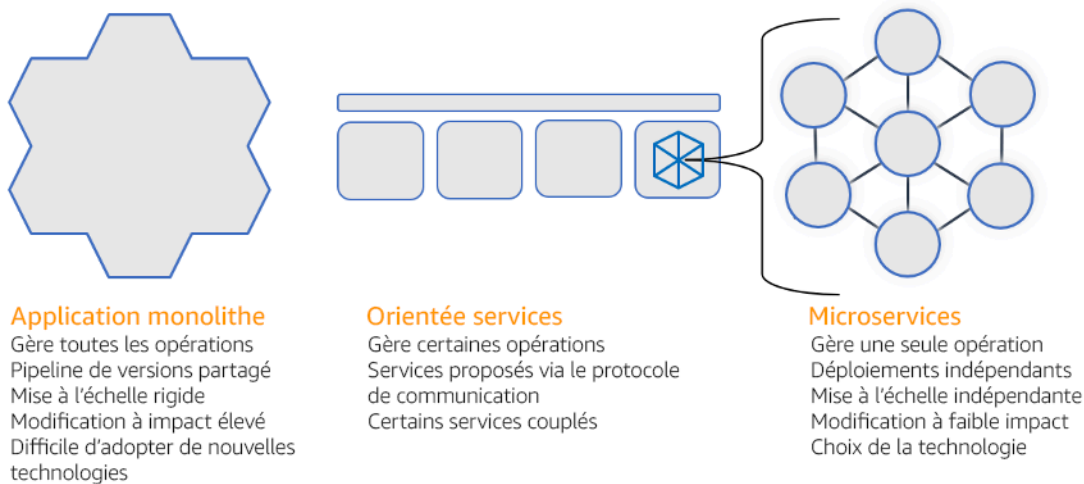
Application monolithe
Gère toutes les opérations
Pipeline de versions partagé
Mise à l'échelle rigide
Modification à impact élevé
Difficile d'adopter de nouvelles technologies

Orientée services
Gère certaines opérations
Services proposés via le protocole de communication
Certains services couplés

Microservices
Gère une seule opération
Déploiements indépendants
Mise à l'échelle indépendante
Modification à faible impact
Choix de la technologie